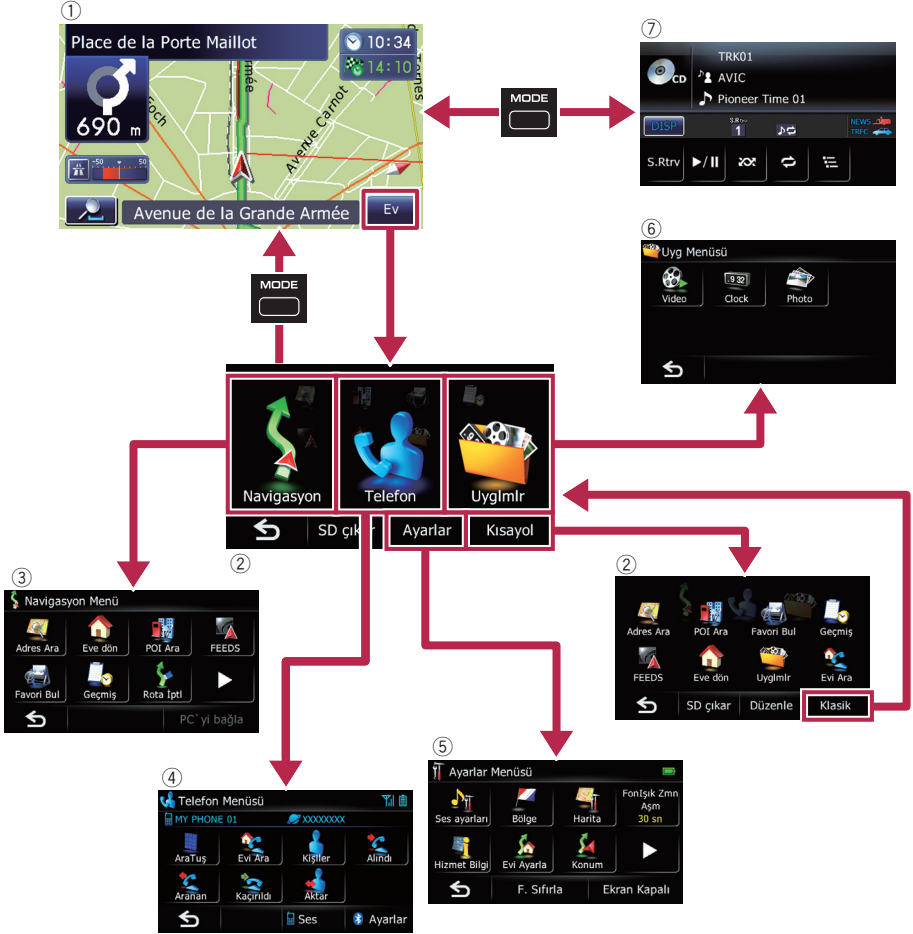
①

Place de la Porte Maillot

10:34

14:10

690 m

Avenue Carnot

Avenue de la Grande Armée

Ev

MODE

⑦

TRK01

CD

AVIC

Pioneer Time 01

DISP

S.Rtrv

1

NEWS

TRFC

S.Rtrv

▶/II

⑥

Uyg Menüsü

Video

Clock

Photo

MODE

Navigasyon

Telefon

Uyglmlr

SD çıkar

Ayarlar

Kısayol

②

③

Navigasyon Menü

Adres Ara

Eve dön

POI Ara

FEEDS

Favori Bul

Geçmiş

Rota İptl

PC'yi bağla

②

Adres Ara

POI Ara

Favori Bul

Geçmiş

FEEDS

Eve dön

Uyglmlr

Evi Ara

SD çıkar

Düzenle

Klasik

④

Telefon Menüsü

MY PHONE 01

XXXXXXXX

AraTuş

Evi Ara

Kişiler

Alındı

Aranan

Kaçırıldı

Aktar

Ses

Ayarlar

⑤

Ayarlar Menüsü

Ses ayarları

Bölge

Harita

FonIşık Zmn Aşm

30 sn

Hizmet Bilgi

Evi Ayarla

Konum

F. Sıfırla

Ekran Kapalı